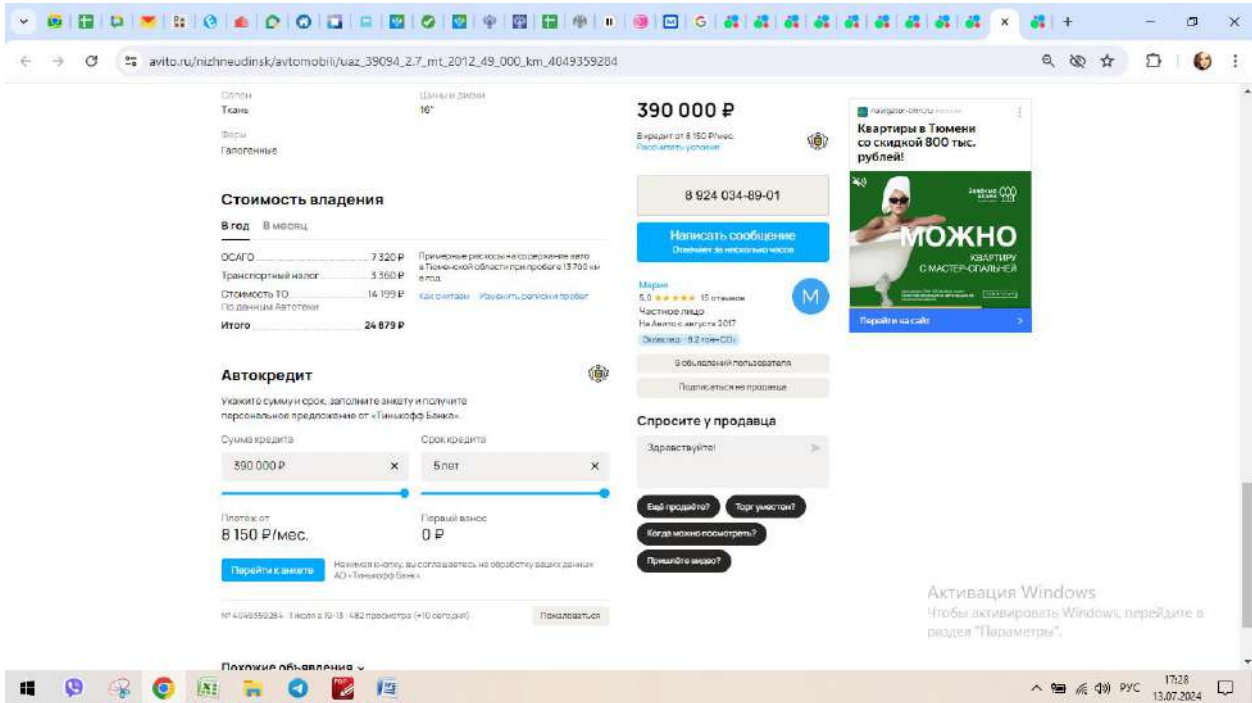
avito.ru/nizhneudinsk/avtomobili/uaz_39094_2.7_mt_2012_49_000_km_4049359284

Салон
Ткань

Диаметр диска
16"

Фары
Галогенные

Стоимость владения

В год В месяц

| | | |
|---|---|---|
| ОСАГО | 7 320 ₽ | Примерные расходы на содержание авто в Тюменской области при пробеге 13 760 км в год |
| Транспортный налог | 3 360 ₽ | |
| Стоимость ТО По данным Автотеки | 14 199 ₽ | Как считаем Изменить регион и пробег |
| Итого | 24 879 ₽ | |

Автокредит

Укажите сумму и срок, заполните анкету и получите персональное предложение от «Тинькофф Банка».

Сумма кредита
390 000 ₽

Срок кредита
5 лет

Платёж от
8 150 ₽/мес.

Первый взнос
0 ₽

Перейти к анкете

Нажимая кнопку, вы соглашаетесь на обработку ваших данных АО «Тинькофф Банк».

№ 4049359284 · 1 июля в 19:18 · 482 просмотра (+10 сегодня)

Пожаловаться

Похожие объявления

390 000 ₽

В кредит от 8 150 ₽/мес.
Рассчитать условия

8 924 034-89-01

Написать сообщение
Отвечает за несколько часов

Мария
5,0 ★★★★★ 15 отзывов
Частное лицо
На Авито с августа 2017
Экологично · 8,2 тонн CO₂

9 объявлений пользователя

Подписаться на продавца

Спросите у продавца

Здравствуйте!

Ещё продаёте?
Торг уместен?
Когда можно посмотреть?
Пришлёте видео?

navigator-cleru
Квартиры в Тюмени со скидкой 800 тыс. рублей!

МОЖНО
КВАРТИРУ С МАСТЕР-СПАЛЬНЕЙ

Перейти на сайт

Активация Windows
Чтобы активировать Windows, перейдите в раздел "Параметры".

РУС
17:28
13.07.2024